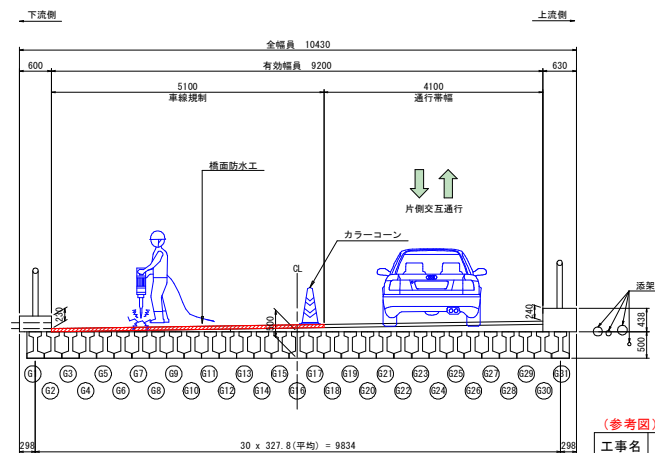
下流側

上流側

全幅員 10430

600

有効幅員 9200

630

5100
車線規制

4100
通行帯幅

橋面防水工

片側交互通行

カラーコーン

CL

添架

230

240

438

500

G1 G3 G5 G7 G9 G11 G13 G15 G17 G19 G21 G23 G25 G27 G29 G31

G2 G4 G6 G8 G10 G12 G14 G16 G18 G20 G22 G24 G26 G28 G30

298

30 x 327.8(平均) = 9834

298

（参考図）

工事名